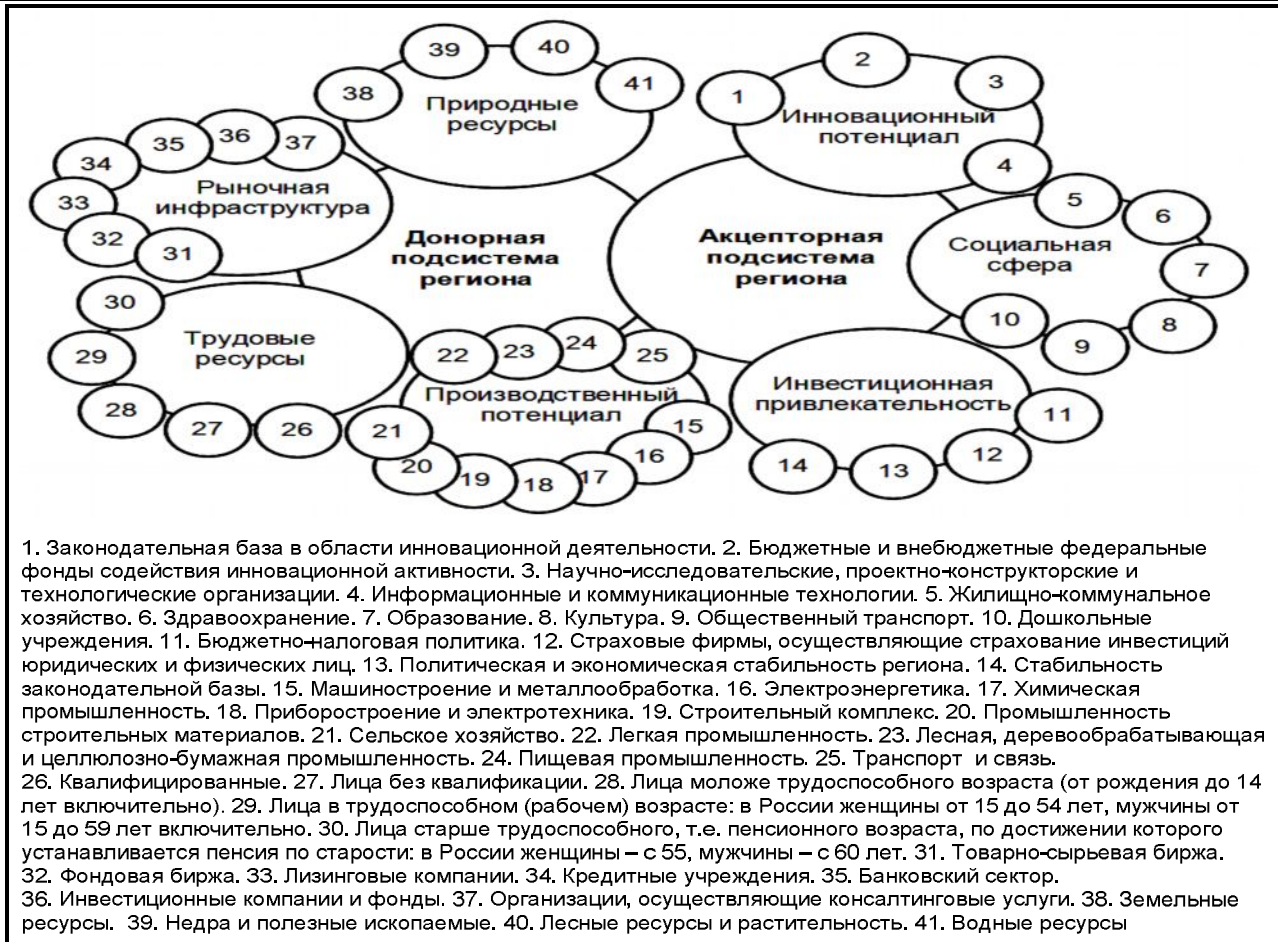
39 40 41 38 Природные ресурсы

1 2 3 Инновационный потенциал 4

34 35 36 37 33 Рыночная инфраструктура 32 31

Донорная подсистема региона

Акцепторная подсистема региона

5 6 Социальная сфера 7 10 8 9

30 Трудовые ресурсы 29 28 27 26

22 23 24 25 Производственный потенциал 21 15 16 20 19 18 17

Инвестиционная привлекательность 11 14 13 12

1. Законодательная база в области инновационной деятельности. 2. Бюджетные и внебюджетные федеральные фонды содействия инновационной активности. 3. Научно-исследовательские, проектно-конструкторские и технологические организации. 4. Информационные и коммуникационные технологии. 5. Жилищно-коммунальное хозяйство. 6. Здравоохранение. 7. Образование. 8. Культура. 9. Общественный транспорт. 10. Дошкольные учреждения. 11. Бюджетно-налоговая политика. 12. Страховые фирмы, осуществляющие страхование инвестиций юридических и физических лиц. 13. Политическая и экономическая стабильность региона. 14. Стабильность законодательной базы. 15. Машиностроение и металлообработка. 16. Электроэнергетика. 17. Химическая промышленность. 18. Приборостроение и электротехника. 19. Строительный комплекс. 20. Промышленность строительных материалов. 21. Сельское хозяйство. 22. Легкая промышленность. 23. Лесная, деревообрабатывающая и целлюлозно-бумажная промышленность. 24. Пищевая промышленность. 25. Транспорт и связь.
26. Квалифицированные. 27. Лица без квалификации. 28. Лица моложе трудоспособного возраста (от рождения до 14 лет включительно). 29. Лица в трудоспособном (рабочем) возрасте: в России женщины от 15 до 54 лет, мужчины от 15 до 59 лет включительно. 30. Лица старше трудоспособного, т.е. пенсионного возраста, по достижении которого устанавливается пенсия по старости: в России женщины – с 55, мужчины – с 60 лет. 31. Товарно-сырьевая биржа. 32. Фондовая биржа. 33. Лизинговые компании. 34. Кредитные учреждения. 35. Банковский сектор.
36. Инвестиционные компании и фонды. 37. Организации, осуществляющие консалтинговые услуги. 38. Земельные ресурсы. 39. Недра и полезные ископаемые. 40. Лесные ресурсы и растительность. 41. Водные ресурсы